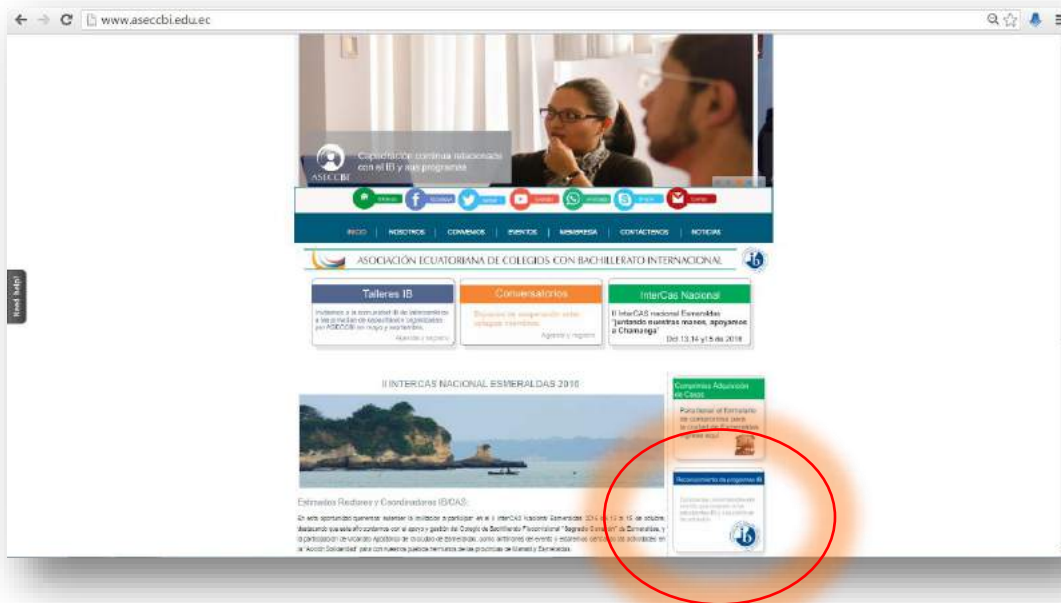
www.aseccbi.edu.ec

Need help?

Capacitación continua relacionada con el IB y sus programas

ASECCBI

INICIO | NOSOTROS | CONVENIOS | EVENTOS | MEMBRESIA | CONTACTENOS | NOTICIAS

ASOCIACIÓN ECUATORIANA DE COLEGIOS CON BACHILLERATO INTERNACIONAL

Talleres IB

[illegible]

Conversatorios

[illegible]

InterCas Nacional

II InterCAS nacional Esmeraldas "Juntando nuestras manos, apoyamos a Chamanga"

Oct 13,14 y 15 de 2016

II INTERCAS NACIONAL ESMERALDAS 2016

Compromiso Adquisición de Casas

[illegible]

Reconocimiento de programas IB

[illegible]

Estimados Rectores y Coordinadores IB/CAS:

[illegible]